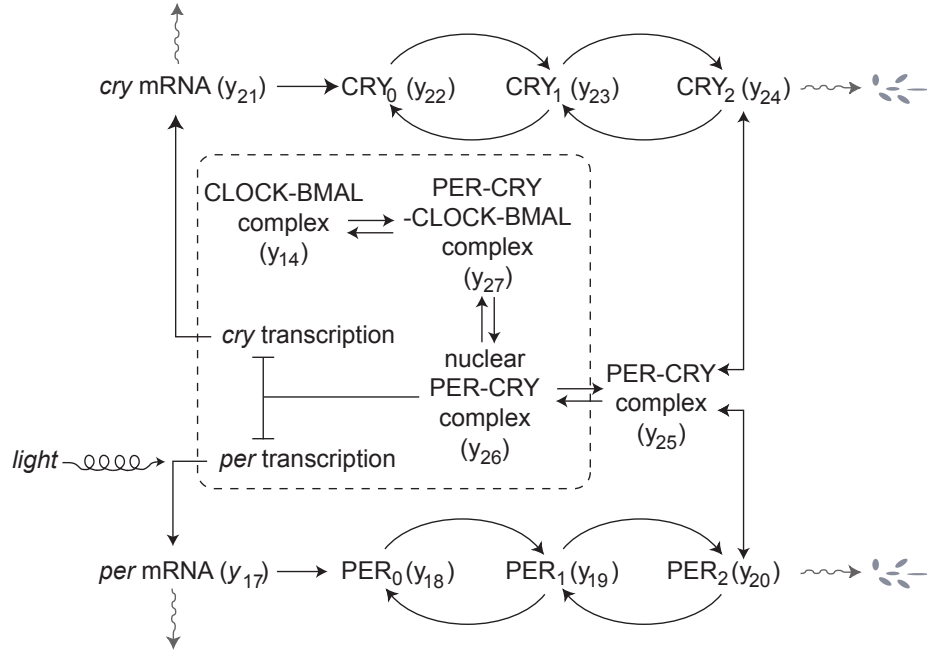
cry mRNA ($y_{21}$)

CRY$_0$ ($y_{22}$)

CRY$_1$ ($y_{23}$)

CRY$_2$ ($y_{24}$)

CLOCK-BMAL complex ($y_{14}$)

PER-CRY -CLOCK-BMAL complex ($y_{27}$)

cry transcription

nuclear PER-CRY complex ($y_{26}$)

PER-CRY complex ($y_{25}$)

light

per transcription

per mRNA ($y_{17}$)

PER$_0$($y_{18}$)

PER$_1$($y_{19}$)

PER$_2$($y_{20}$)